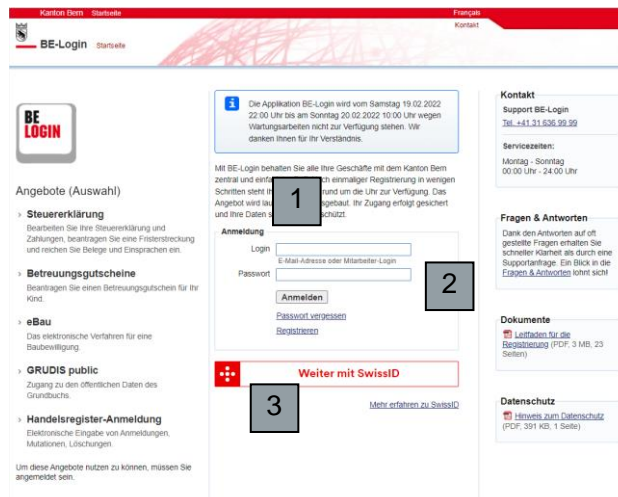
Kanton Bern Startseite
Français
Kontakt

BE-Login Startseite

BE LOGIN

Angebote (Auswahl)

› Steuererklärung
Bearbeiten Sie Ihre Steuererklärung und Zahlungen, beantragen Sie eine Fristerstreckung und reichen Sie Belege und Einsprachen ein.

› Betreuungsgutscheine
Beantragen Sie einen Betreuungsgutschein für Ihr Kind.

› eBau
Das elektronische Verfahren für eine Baubewilligung.

› GRUDIS public
Zugang zu den öffentlichen Daten des Grundbuchs.

› Handelsregister-Anmeldung
Elektronische Eingabe von Anmeldungen, Mutationen, Löschungen.

Um diese Angebote nutzen zu können, müssen Sie angemeldet sein.

Die Applikation BE-Login wird vom Samstag 19.02.2022 22:00 Uhr bis am Sonntag 20.02.2022 10:00 Uhr wegen Wartungsarbeiten nicht zur Verfügung stehen. Wir danken Ihnen für Ihr Verständnis.

Mit BE-Login behalten Sie alle Ihre Geschäfte mit dem Kanton Bern zentral und einfa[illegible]ch einmaliger Registrierung in wenigen Schritten steht Ih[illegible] rund um die Uhr zur Verfügung. Das Angebot wird lau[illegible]sgebaut. Ihr Zugang erfolgt gesichert und Ihre Daten s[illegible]schützt.

1

Anmeldung
Login
E-Mail-Adresse oder Mitarbeiter-Login
Passwort
Anmelden
Passwort vergessen
Registrieren

2

Weiter mit SwissID

3

Mehr erfahren zu SwissID

Kontakt
Support BE-Login
Tel. +41 31 636 99 99
Servicezeiten:
Montag - Sonntag
00:00 Uhr - 24:00 Uhr

Fragen & Antworten
Dank den Antworten auf oft gestellte Fragen erhalten Sie schneller Klarheit als durch eine Supportanfrage. Ein Blick in die Fragen & Antworten lohnt sich!

Dokumente
Leitfaden für die Registrierung (PDF, 3 MB, 23 Seiten)

Datenschutz
Hinweis zum Datenschutz (PDF, 391 KB, 1 Seite)